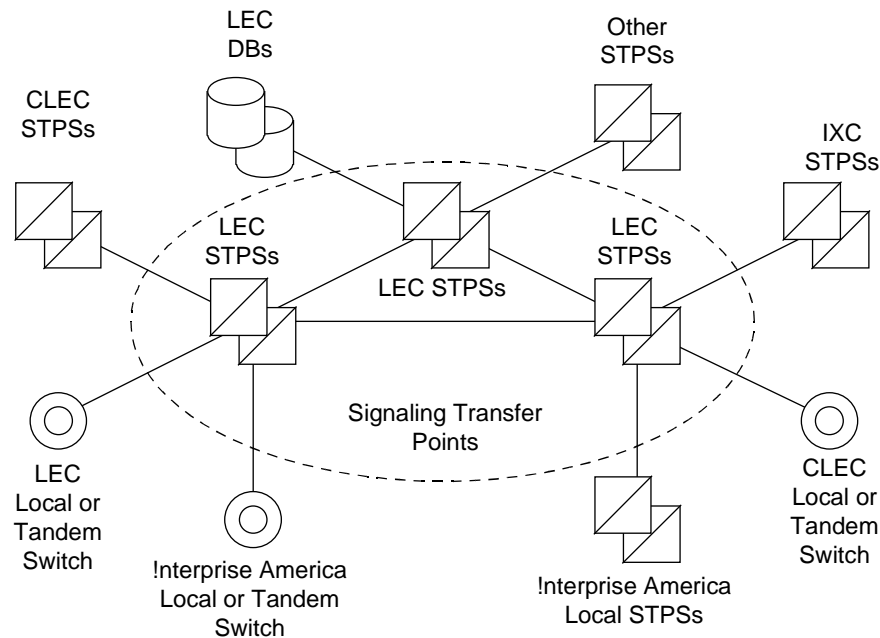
LEC DBs

Other STPSs

CLEC STPSs

IXC STPSs

LEC STPSs

LEC STPSs

LEC STPSs

Signaling Transfer Points

LEC Local or Tandem Switch

!nterprise America Local or Tandem Switch

!nterprise America Local STPSs

CLEC Local or Tandem Switch